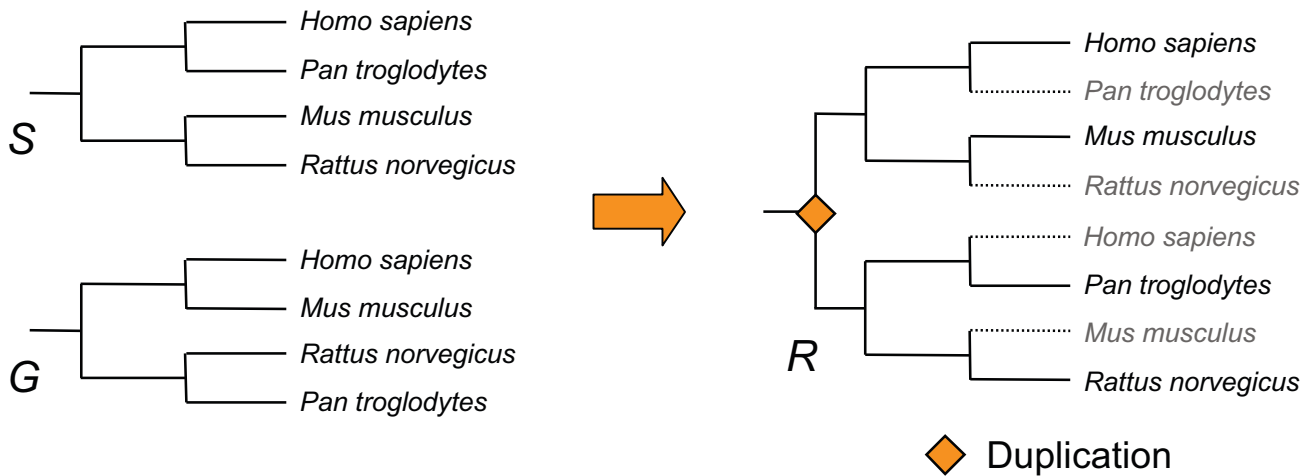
Homo sapiens
Pan troglodytes
Mus musculus
Rattus norvegicus
S

Homo sapiens
Mus musculus
Rattus norvegicus
Pan troglodytes
G

Homo sapiens
Pan troglodytes
Mus musculus
Rattus norvegicus
Homo sapiens
Pan troglodytes
Mus musculus
Rattus norvegicus
R

Duplication